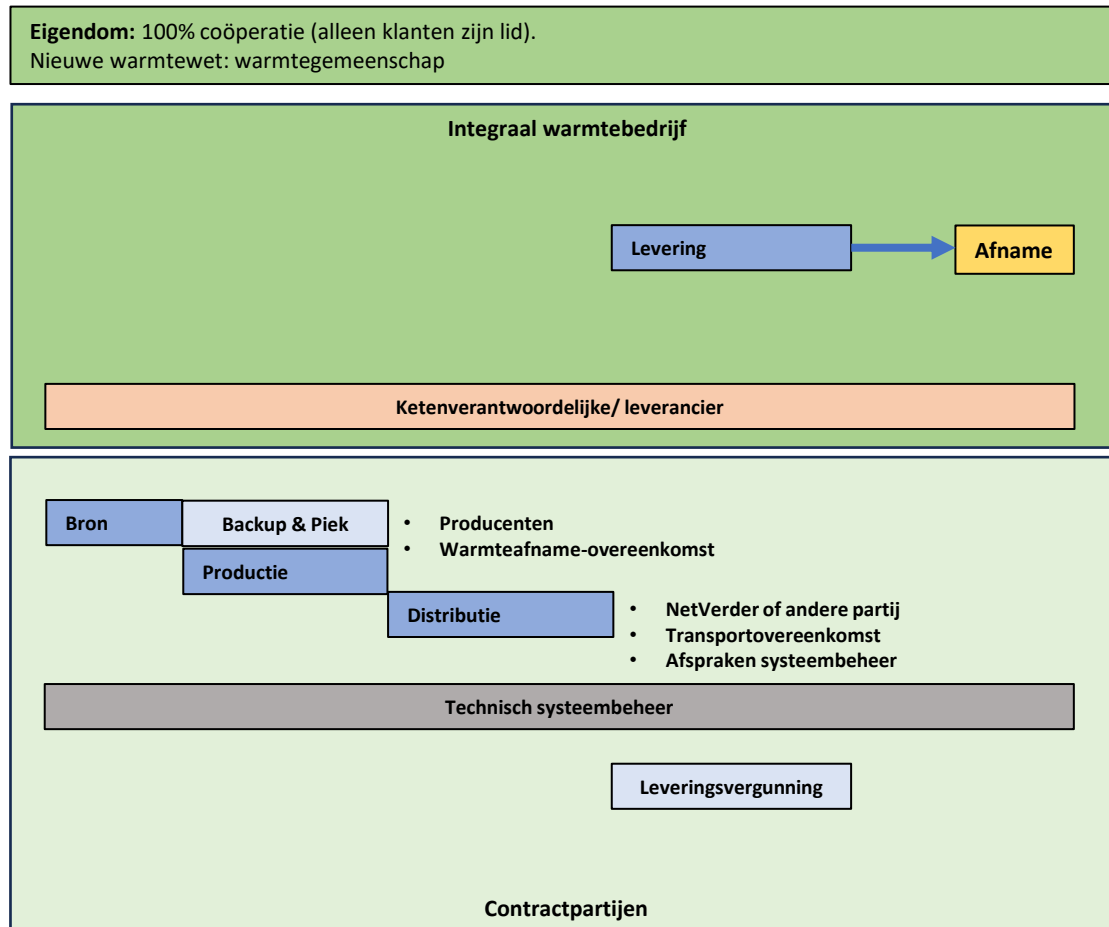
**Eigendom:** 100% coöperatie (alleen klanten zijn lid).
Nieuwe warmtewet: warmtegemeenschap

Integraal warmtebedrijf

Levering

Afname

Ketenverantwoordelijke/ leverancier

Bron

Backup & Piek

- Producenten
- Warmteafname-overeenkomst

Productie

Distributie

- NetVerder of andere partij
- Transportovereenkomst
- Afspraken systeembeheer

Technisch systeembeheer

Leveringsvergunning

Contractpartijen